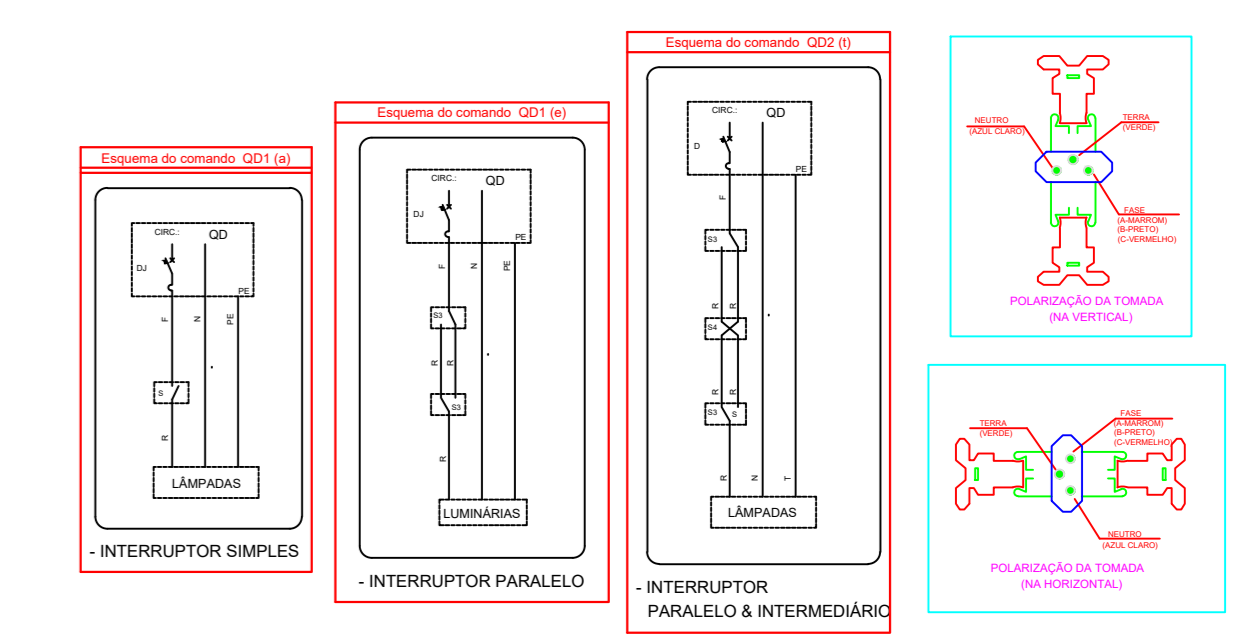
Esquema do comando QD1 (a)

CIRC.:
QD
DJ
PE
F
N
PE
S
R
LÂMPADAS

- INTERRUPTOR SIMPLES

Esquema do comando QD1 (e)

CIRC.:
QD
DJ
PE
F
N
PE
S3
R
R
S3
R
LUMINÁRIAS

- INTERRUPTOR PARALELO

Esquema do comando QD2 (t)

CIRC.:
QD
D
PE
F
S3
R
R
S4
R
R
S3
S
R
N
T
LÂMPADAS

- INTERRUPTOR PARALELO & INTERMEDIÁRIO

NEUTRO
(AZUL CLARO)
TERRA
(VERDE)
FASE
(A-MARROM)
(B-PRETO)
(C-VERMELHO)
POLARIZAÇÃO DA TOMADA
(NA VERTICAL)

TERRA
(VERDE)
FASE
(A-MARROM)
(B-PRETO)
(C-VERMELHO)
NEUTRO
(AZUL CLARO)
POLARIZAÇÃO DA TOMADA
(NA HORIZONTAL)